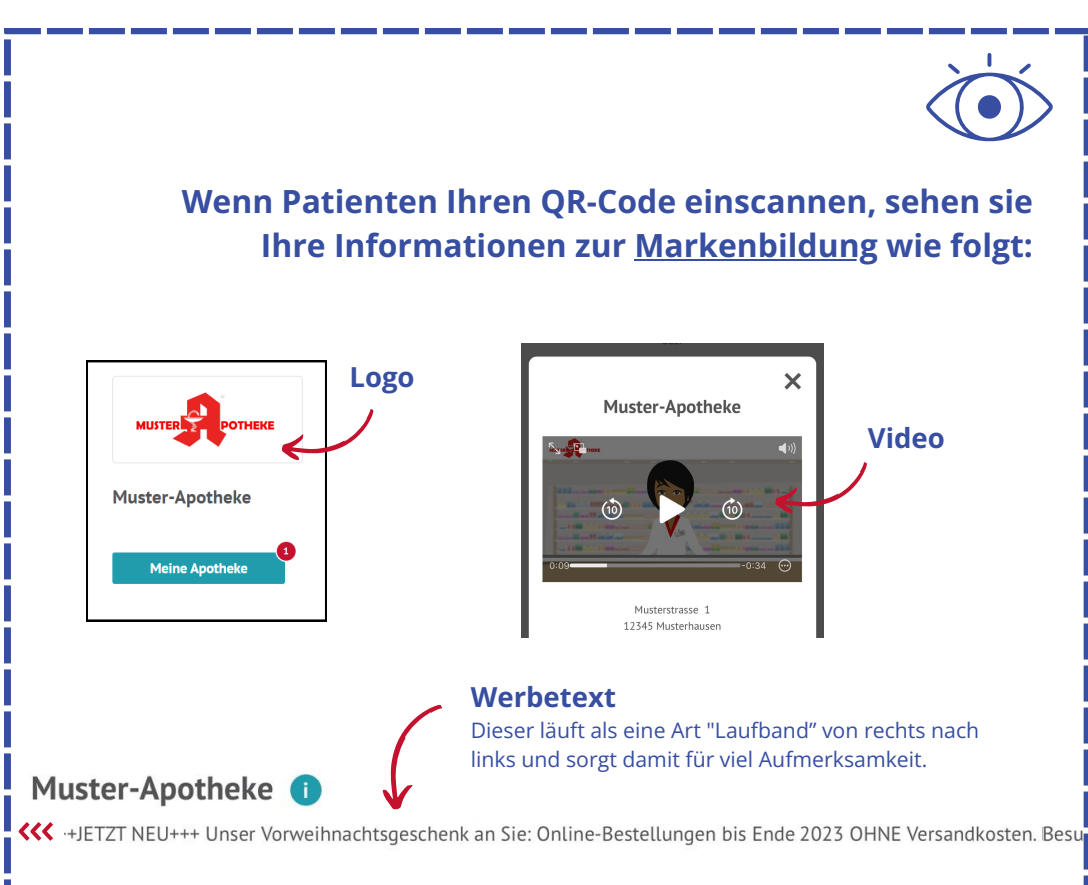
Wenn Patienten Ihren QR-Code einscannen, sehen sie Ihre Informationen zur Markenbildung wie folgt:

Logo

MUSTER APOTHEKE

Muster-Apotheke

Meine Apotheke

1

Muster-Apotheke

Video

0:09

-0:34

Musterstrasse 1
12345 Musterhausen

Werbetext
Dieser läuft als eine Art "Laufband" von rechts nach links und sorgt damit für viel Aufmerksamkeit.

Muster-Apotheke

+JETZT NEU+++ Unser Vorweihnachtsgeschenk an Sie: Online-Bestellungen bis Ende 2023 OHNE Versandkosten. Besu